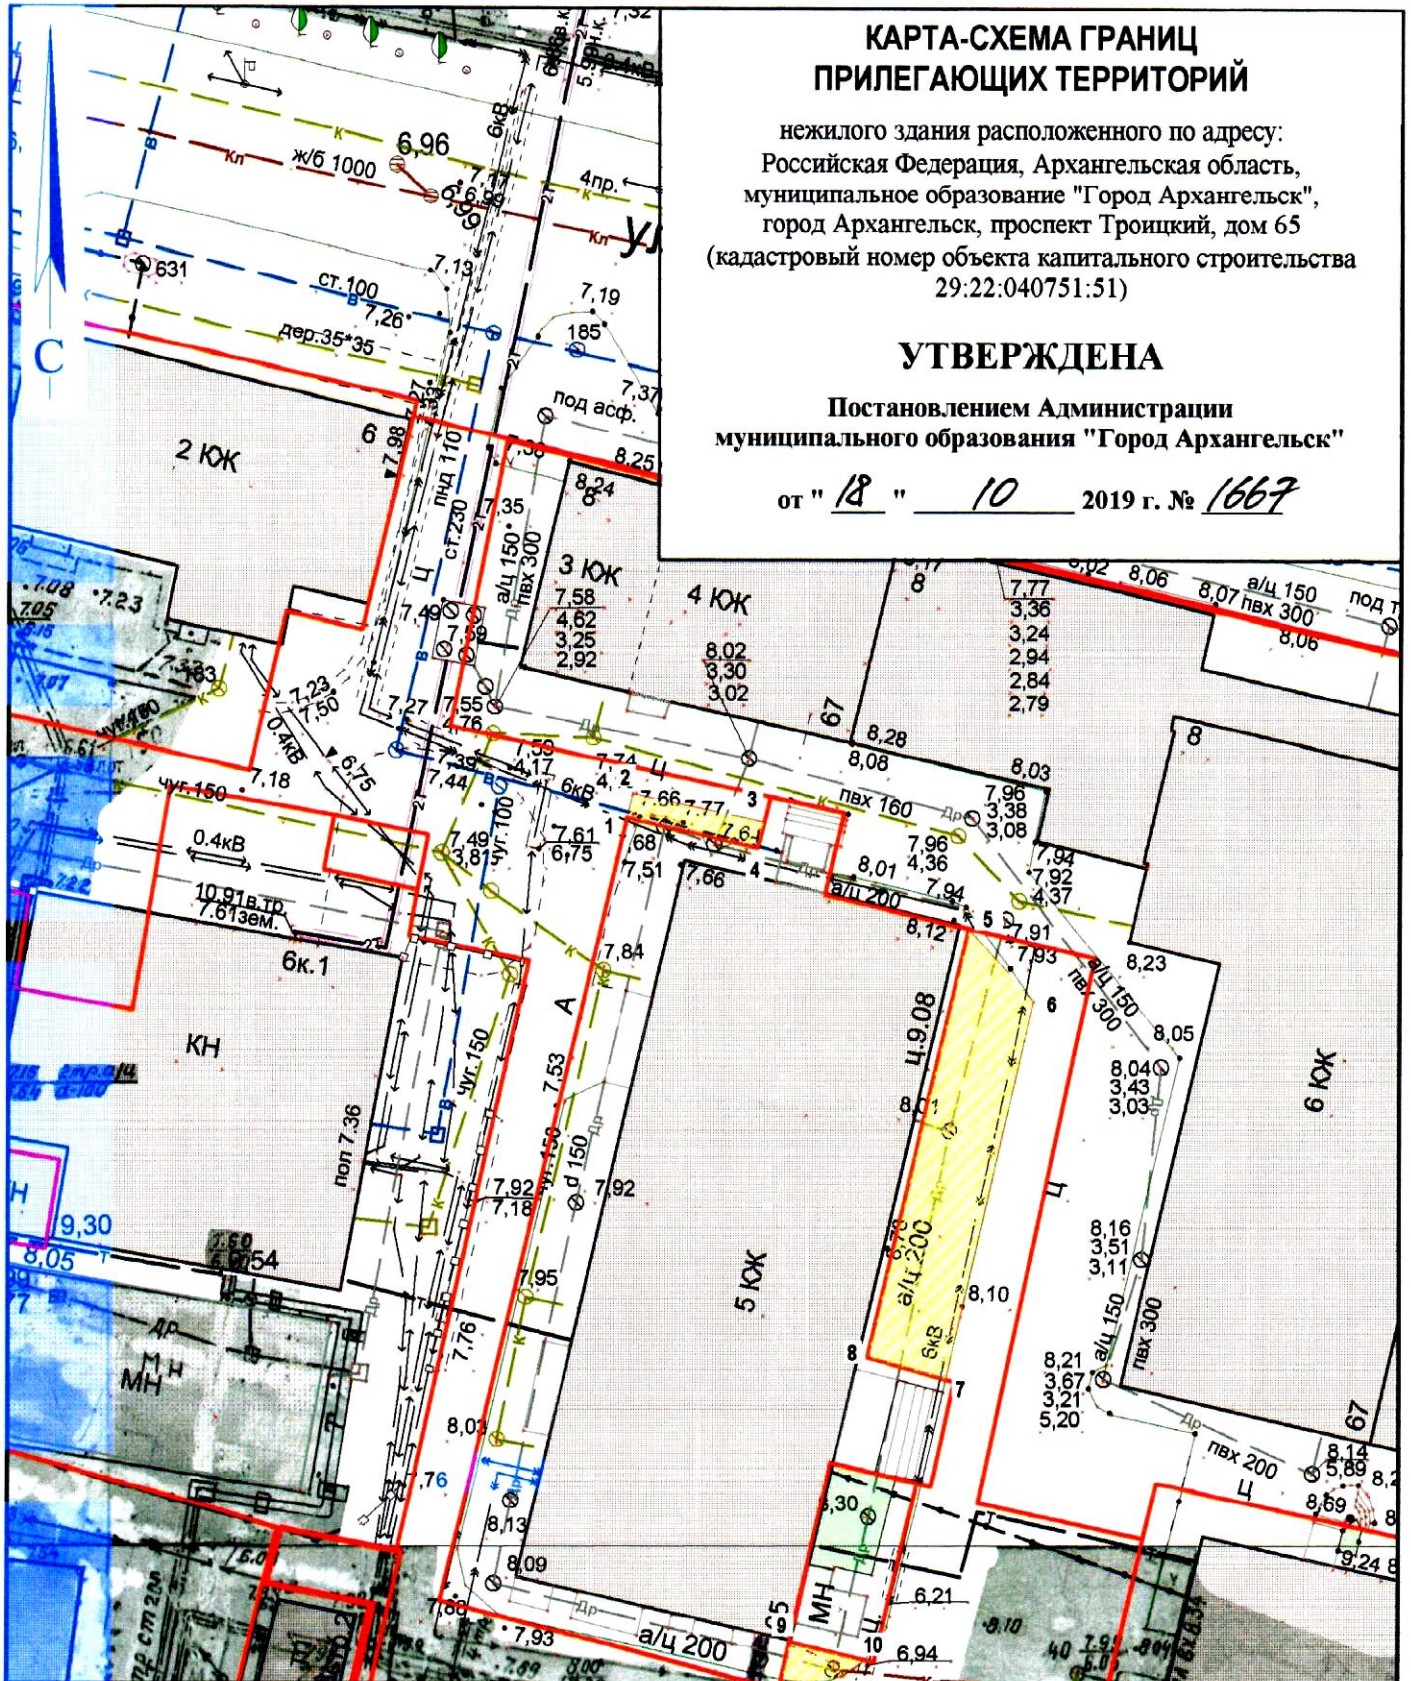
КАРТА-СХЕМА ГРАНИЦ
ПРИЛЕГАЮЩИХ ТЕРРИТОРИЙ

нежилого здания расположенного по адресу:
Российская Федерация, Архангельская область,
муниципальное образование "Город Архангельск",
город Архангельск, проспект Троицкий, дом 65
(кадастровый номер объекта капитального строительства
29:22:040751:51)

УТВЕРЖДЕНА

Постановлением Администрации
муниципального образования "Город Архангельск"

от " 18 " 10 2019 г. № 1667

С

6,96
ж/б 1000
Кл
К
6кВ
4пр.
ул
631
ст.100
7,13
7,26
7,19
дер.35*35
185
под асф.
7,37
6
2 КЖ
7,98
пнд 110
ст.230
Ц
8,25
8,24
7,35
а/ц 150
пвх 300
3 КЖ
7,58
4,62
3,25
2,92
4 КЖ
8,02
3,30
3,02
7,77
3,36
3,24
2,94
2,84
2,79
8,02
8,06
8,07
а/ц 150
пвх 300
8,06
7,08
7,23
7,05
7,49
7,23
7,50
7,27
7,55
7,76
0.4кВ
6,75
7,18
чуг.150
4,17
7,44
7,39
6кВ
7,74
7,66
7,77
1
2
3
4
5
6
7
8
9
10
67
8,28
8,08
8,03
пвх 160
7,96
3,38
3,08
8
0.4кВ
10,91в.тр.
7,61зем.
6к.1
7,49
3,81
7,61
6,75
7,51
7,66
7,68
7,96
4,36
8,01
а/ц 200
7,94
7,94
7,92
4,37
8,12
7,91
7,93
8,23
а/ц 150
пвх 300
8,05
КН
7,84
А
7,53
ц.9,08
8,01
8,04
3,43
3,03
6 КЖ
пол 7,36
чуг.150
d 150
7,92
7,92
7,18
а/ц 200
6кВ
8,10
5 КЖ
8,16
3,51
3,11
Ц
9,30
8,05
54
7,95
7,76
МН
8,21
3,67
3,21
5,20
а/ц 150
пвх 300
67
8,03
76
8,13
8,30
МН
пвх 200
Ц
8,14
5,89
8,59
9,24
8,09
7,86
7,93
а/ц 200
6,21
6,94
Др